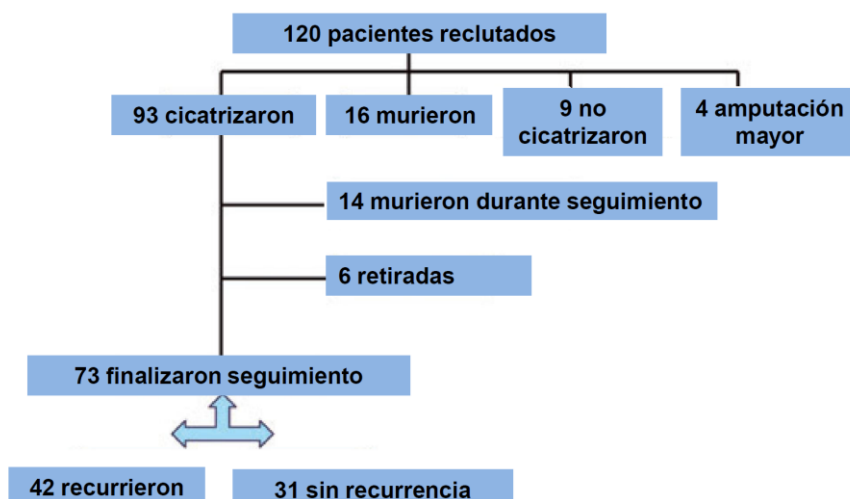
120 pacientes reclutados

93 cicatrizaron

16 murieron

9 no cicatrizaron

4 amputación mayor

14 murieron durante seguimiento

6 retiradas

73 finalizaron seguimiento

42 recurrieron

31 sin recurrencia